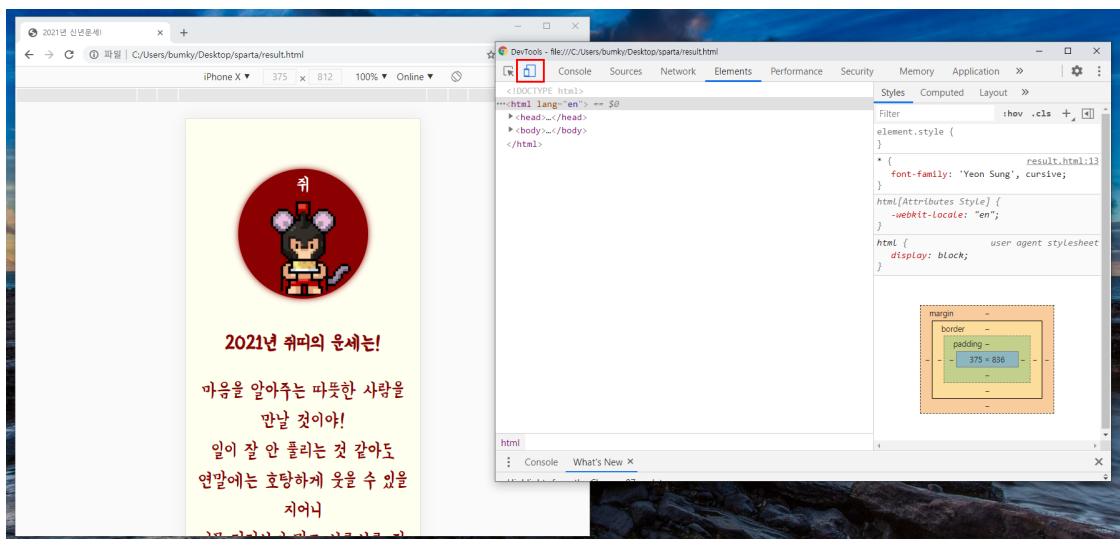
2021년 신년운세!
파일 | C:/Users/bumky/Desktop/sparta/result.html
iPhone X ▼ 375 × 812 100% ▼ Online ▼

쥐

2021년 쥐띠의 운세는!

마음을 알아주는 따뜻한 사람을 만날 것이야!
일이 잘 안 풀리는 것 같아도 연말에는 호탕하게 웃을 수 있을 지어니
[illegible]

DevTools - file:///C:/Users/bumky/Desktop/sparta/result.html
Console Sources Network Elements Performance Security Memory Application »

<!DOCTYPE html>
<html lang="en"> == $0
<head>…</head>
<body>…</body>
</html>

Styles Computed Layout »
Filter :hov .cls +
element.style {
}
* { result.html:13
font-family: 'Yeon Sung', cursive;
}
html[Attributes Style] {
-webkit-locale: "en";
}
html { user agent stylesheet
display: block;
}

margin –
border –
padding –
– – – 375 × 836 – – –
–
–
–

html

Console What's New ×